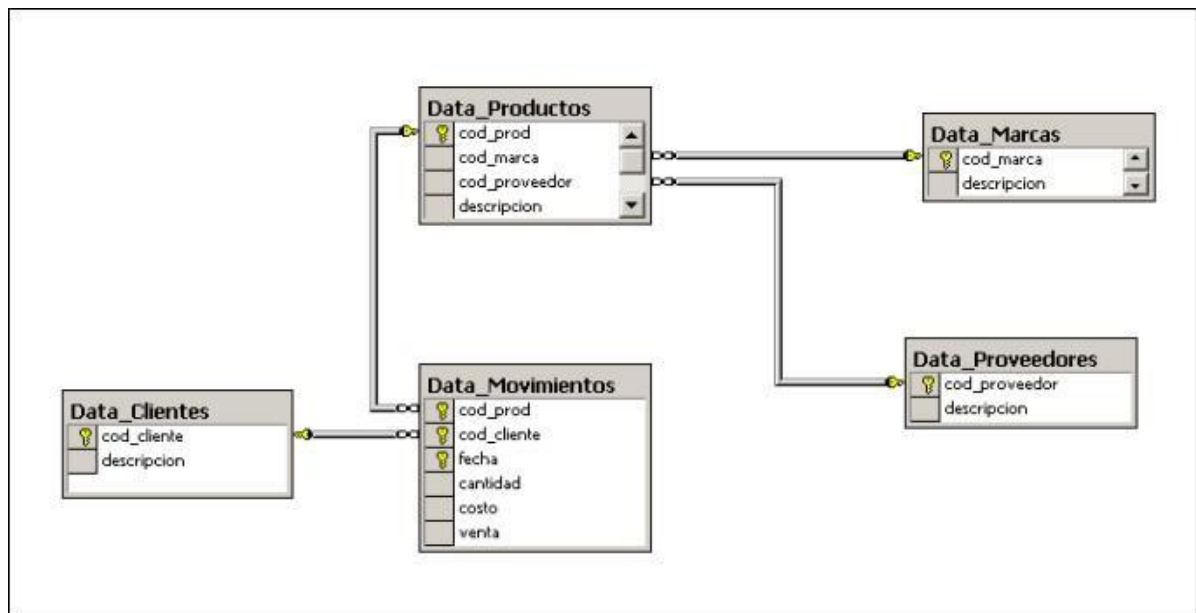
Data_Productos
cod_prod
cod_marca
cod_proveedor
descripcion

Data_Marcas
cod_marca
descripcion

Data_Proveedores
cod_proveedor
descripcion

Data_Clientes
cod_cliente
descripcion

Data_Movimientos
cod_prod
cod_cliente
fecha
cantidad
costo
venta